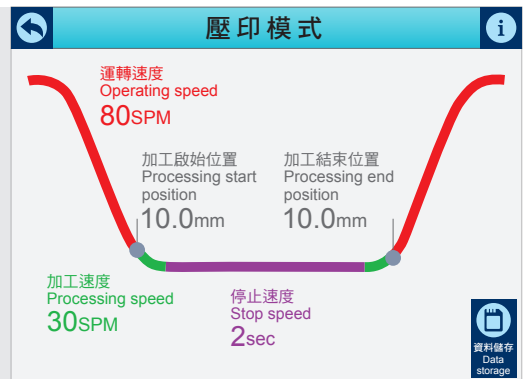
壓印模式

運轉速度
Operating speed
80SPM

加工啟始位置
Processing start position
10.0mm

加工結束位置
Processing end position
10.0mm

加工速度
Processing speed
30SPM

停止速度
Stop speed
2sec

資料儲存
Data storage